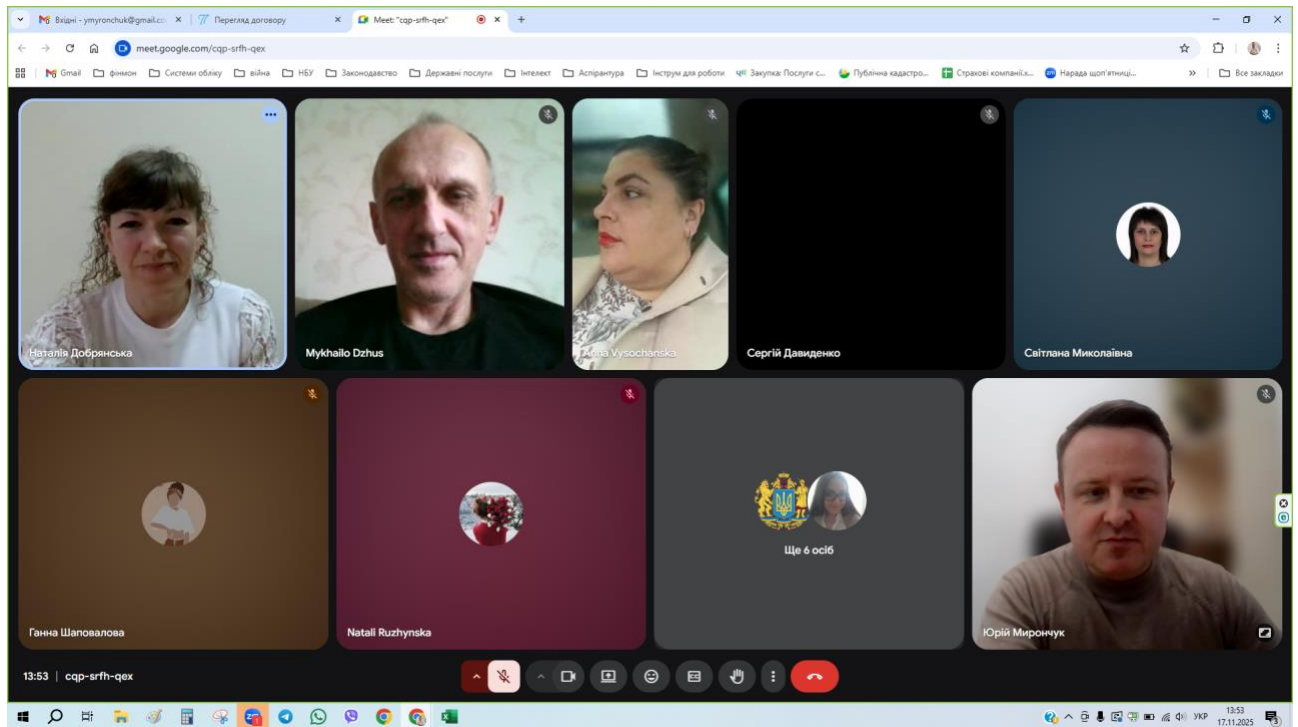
Вхідні - ymyronchuk@gmail.co
Перегляд договору
Meet: "cqp-srfh-qex"
meet.google.com/cqp-srfh-qex
Gmail | фінмон | Системи обліку | війна | НБУ | Законодавство | Державні послуги | Інтелект | Аспірантура | Інструм для роботи | Закупка: Послуги с... | Публічна кадастро... | Страхові компанії.х... | Нарада щоп'ятниці... | Все закладки

Наталія Добрянська
Mykhailo Dzhus
Anna Vysochanska
Сергій Давиденко
Світлана Миколаївна
Ганна Шаповалова
Natali Ruzhynska
Ще 6 осіб
Юрій Мирончук

13:53 | cqp-srfh-qex

УКР 13:53 17.11.2025